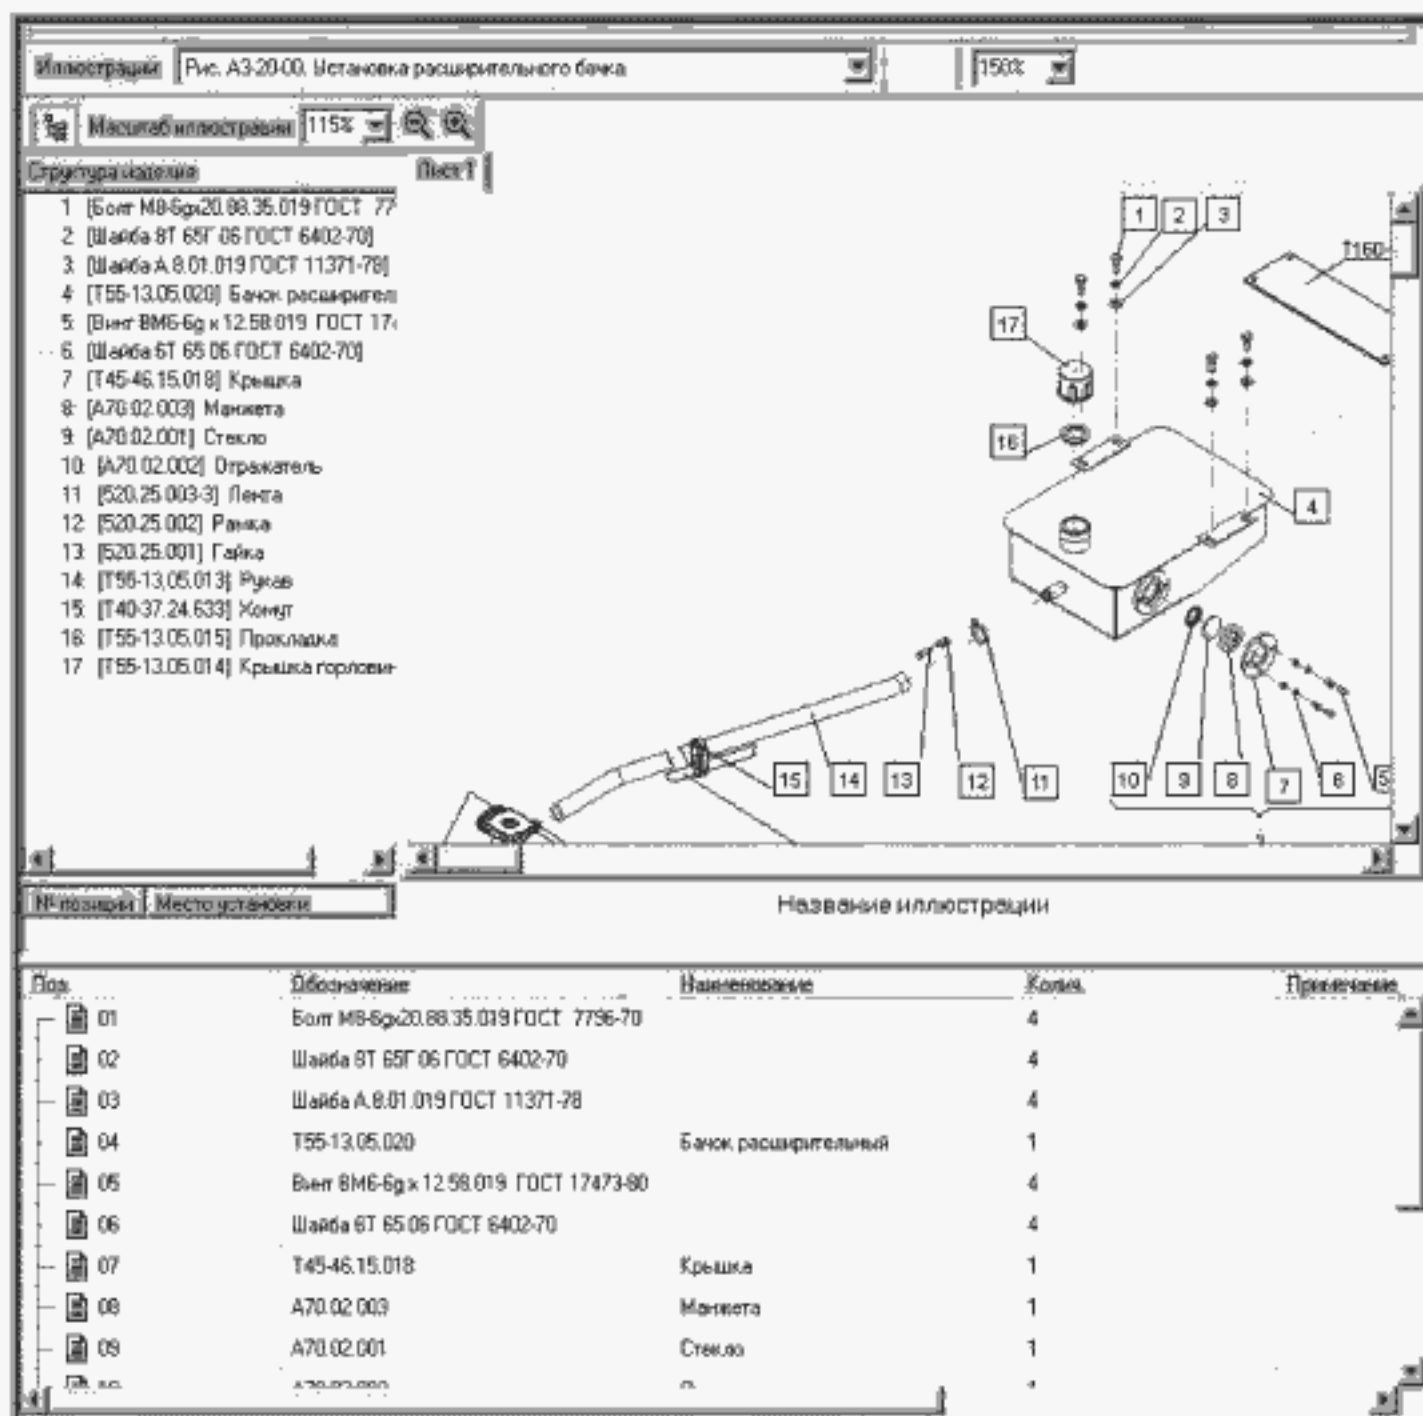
Иллюстрации Рис. А3-20-00. Установка расширительного бачка 150%

Масштаб иллюстрации 115%

Структура изделия Лист1

1 [Болт М8-6gх20.88.35.019 ГОСТ 77
2 [Шайба 8Т 65Г 06 ГОСТ 6402-70]
3 [Шайба А.8.01.019 ГОСТ 11371-78]
4 [Т55-13.05.020] Бачок расширител
5 [Винт ВМ6-6g х 12.58.019 ГОСТ 17
6 [Шайба 6Т 65 06 ГОСТ 6402-70]
7 [Т45-46.15.018] Крышка
8 [А70.02.003] Манжета
9 [А70.02.001] Стекло
10 [А70.02.002] Отражатель
11 [520.25.003-3] Лента
12 [520.25.002] Рамка
13 [520.25.001] Гайка
14 [Т55-13,05.013] Рукав
15 [Т40-37.24.633] Хомут
16 [Т55-13.05.015] Прокладка
17 [Т55-13.05.014] Крышка горлови

1 2 3 Т150 17 16 4 15 14 13 12 11 10 9 8 7 6 5

№ позиции Место установки

Название иллюстрации

| Поз. | Обозначение | Наименование | Колич. | Примечание |
|---|---|---|---|---|
| 01 | Болт М8-6gх20.88.35.019 ГОСТ 7796-70 | | 4 | |
| 02 | Шайба 8Т 65Г 06 ГОСТ 6402-70 | | 4 | |
| 03 | Шайба А.8.01.019 ГОСТ 11371-78 | | 4 | |
| 04 | Т55-13.05.020 | Бачок расширительный | 1 | |
| 05 | Винт ВМ6-6g х 12.58.019 ГОСТ 17473-80 | | 4 | |
| 06 | Шайба 6Т 65.06 ГОСТ 6402-70 | | 4 | |
| 07 | Т45-46.15.018 | Крышка | 1 | |
| 08 | А70.02.003 | Манжета | 1 | |
| 09 | А70.02.001 | Стекло | 1 | |
| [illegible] | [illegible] | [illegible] | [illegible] | |